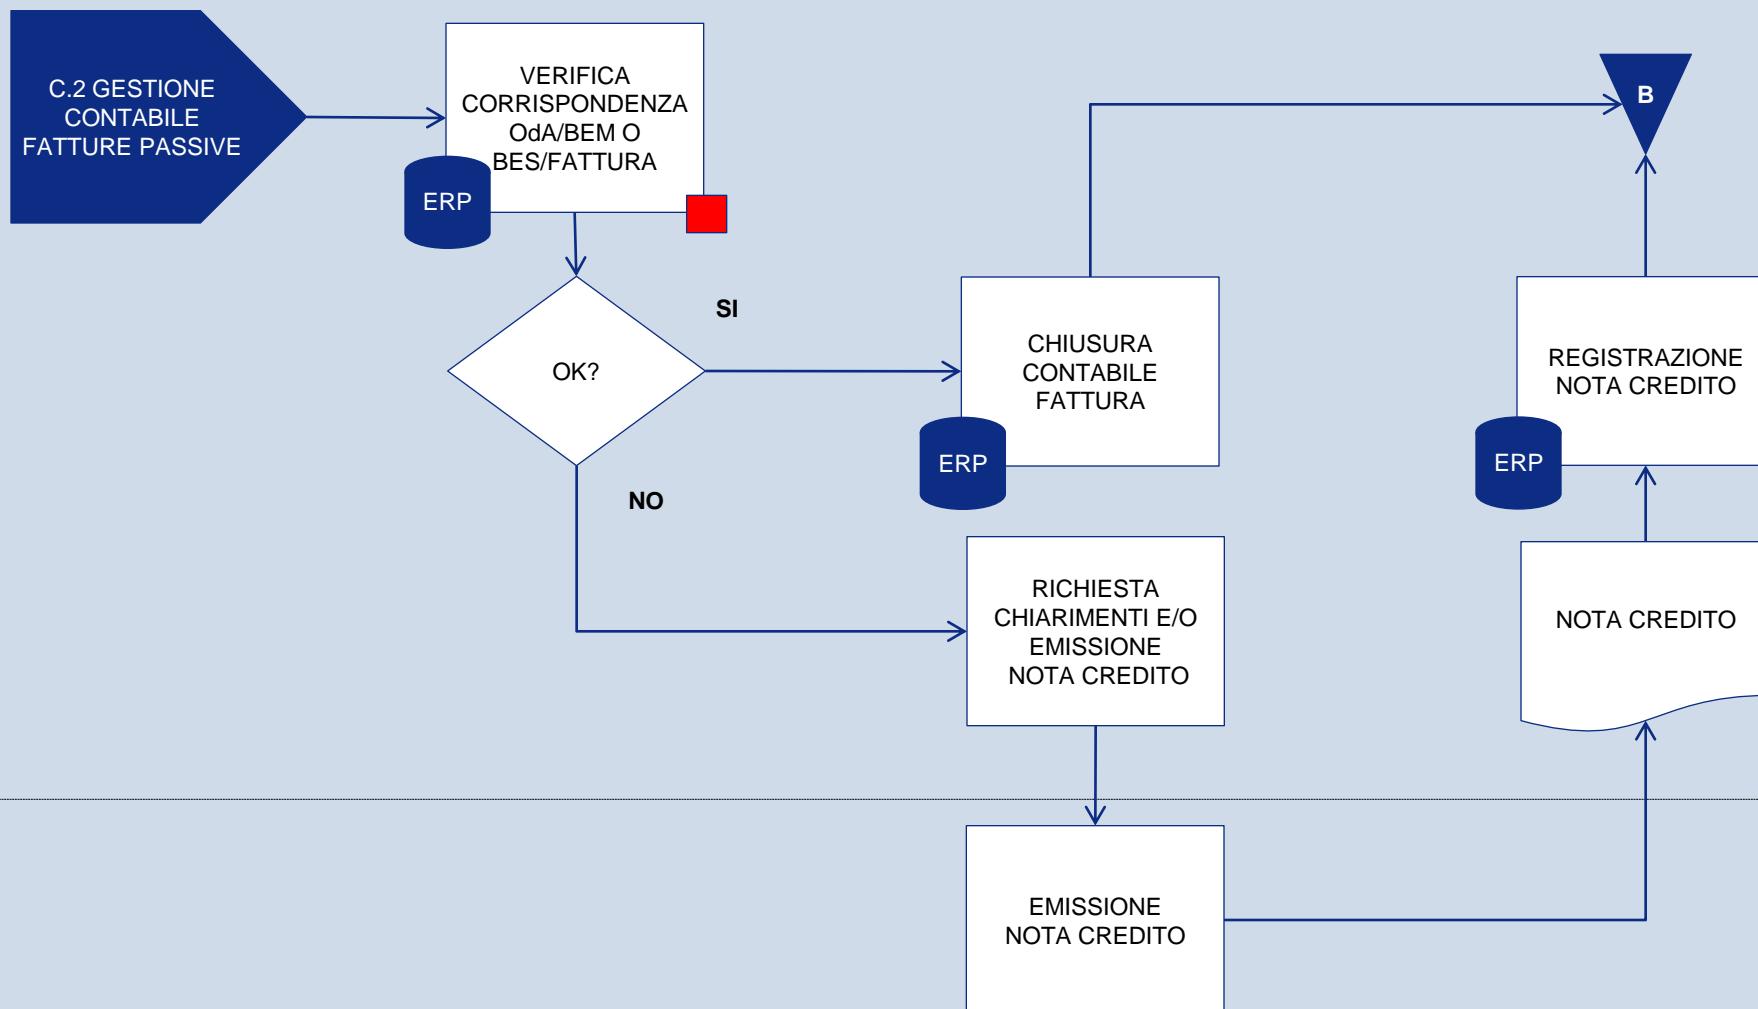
C.2 GESTIONE CONTABILE FATTURE PASSIVE

VERIFICA CORRISPONDENZA OdA/BEM O BES/FATTURA

ERP

OK?

SI

NO

CHIUSURA CONTABILE FATTURA

ERP

B

REGISTRAZIONE NOTA CREDITO

ERP

RICHIESTA CHIARIMENTI E/O EMISSIONE NOTA CREDITO

NOTA CREDITO

EMISSIONE NOTA CREDITO